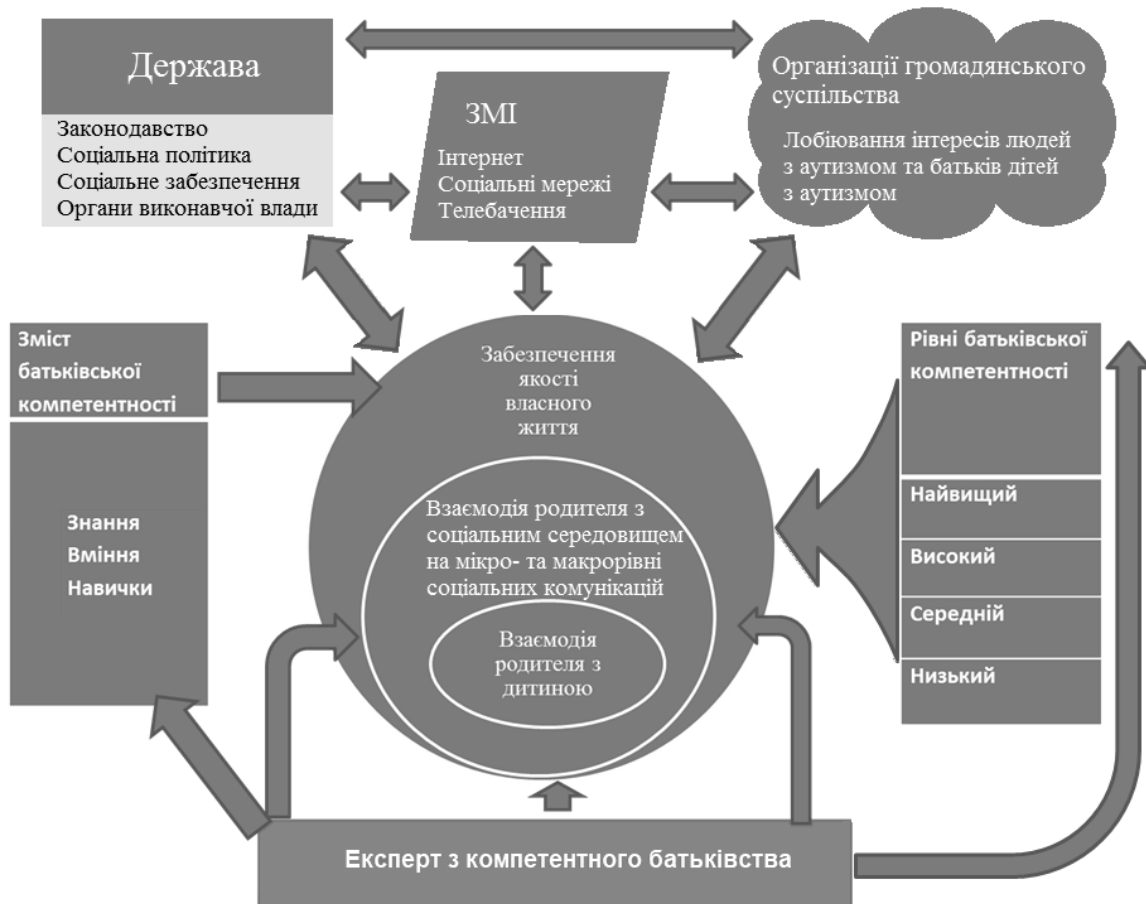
Держава

Законодавство
Соціальна політика
Соціальне забезпечення
Органи виконавчої влади

ЗМІ

Інтернет
Соціальні мережі
Телебачення

Організації громадянського суспільства

Лобіювання інтересів людей з аутизмом та батьків дітей з аутизмом

Зміст батьківської компетентності

Знання
Вміння
Навички

Забезпечення якості власного життя

Взаємодія родителя з соціальним середовищем на мікро- та макрорівні соціальних комунікацій

Взаємодія родителя з дитиною

Рівні батьківської компетентності

Найвищий

Високий

Середній

Низький

Експерт з компетентного батьківства